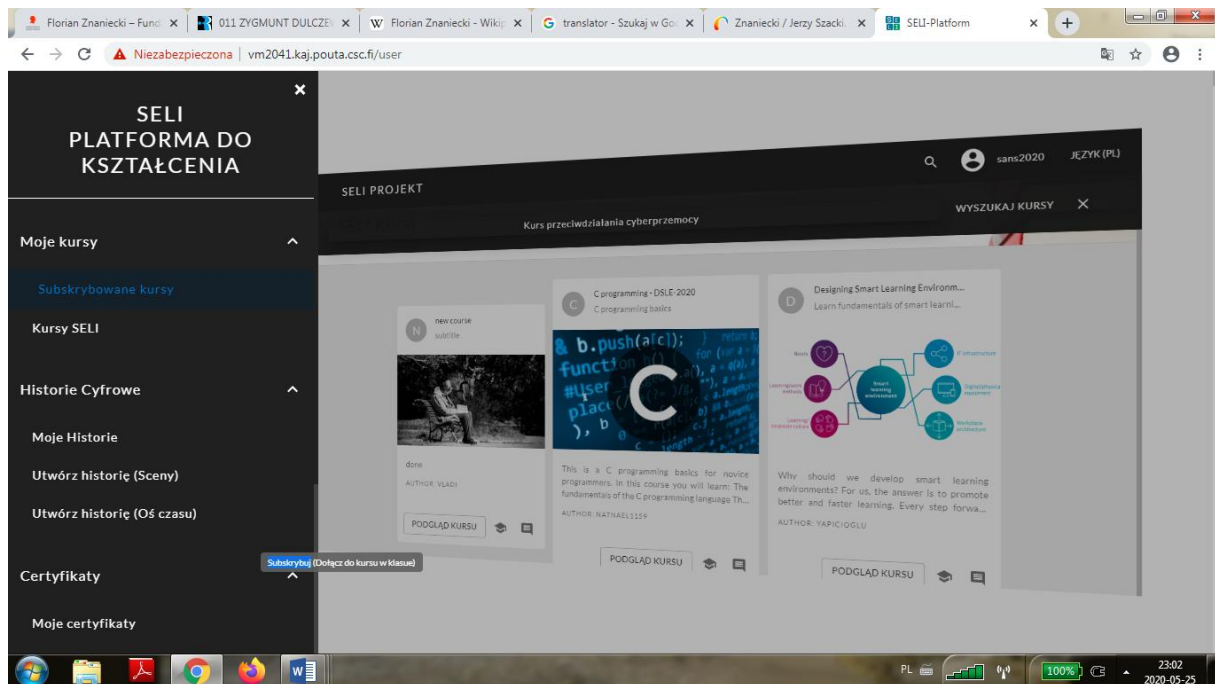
Florian Znaniecki – Fund ×
011 ZYGMUNT DULCZEV ×
W Florian Znaniecki - Wikip ×
G translator - Szukaj w Go ×
Znaniecki / Jerzy Szacki. ×
SELI-Platform ×
+

Niezabezpieczona | vm2041.kaj.pouta.csc.fi/user

×

SELI PLATFORMA DO KSZTAŁCENIA

Moje kursy

Subskrybowane kursy

Kursy SELI

Historie Cyfrowe

Moje Historie

Utwórz historię (Sceny)

Utwórz historię (Oś czasu)

Certyfikaty

Moje certyfikaty

Subskrybuj (Dołącz do kursu w klasie)

sans2020 JĘZYK (PL)

SELI PROJEKT

Kurs przeciwdziałania cyberprzemocy

WYSZUKAJ KURSY ×

N new course
subtitle

done

AUTHOR: VLADI

PODGLĄD KURSU

C C programming - DSLE-2020
C programming basics

This is a C programming basics for novice programmers. In this course you will learn: The fundamentals of the C programming language Th...

AUTHOR: NATNAEL1159

PODGLĄD KURSU

D Designing Smart Learning Environm...
Learn fundamentals of smart learni...

Smart learning environment

Why should we develop smart learning environments? For us, the answer is to promote better and faster learning. Every step forwa...

AUTHOR: YAPICIOGLU

PODGLĄD KURSU

PL 100% 23:02 2020-05-25